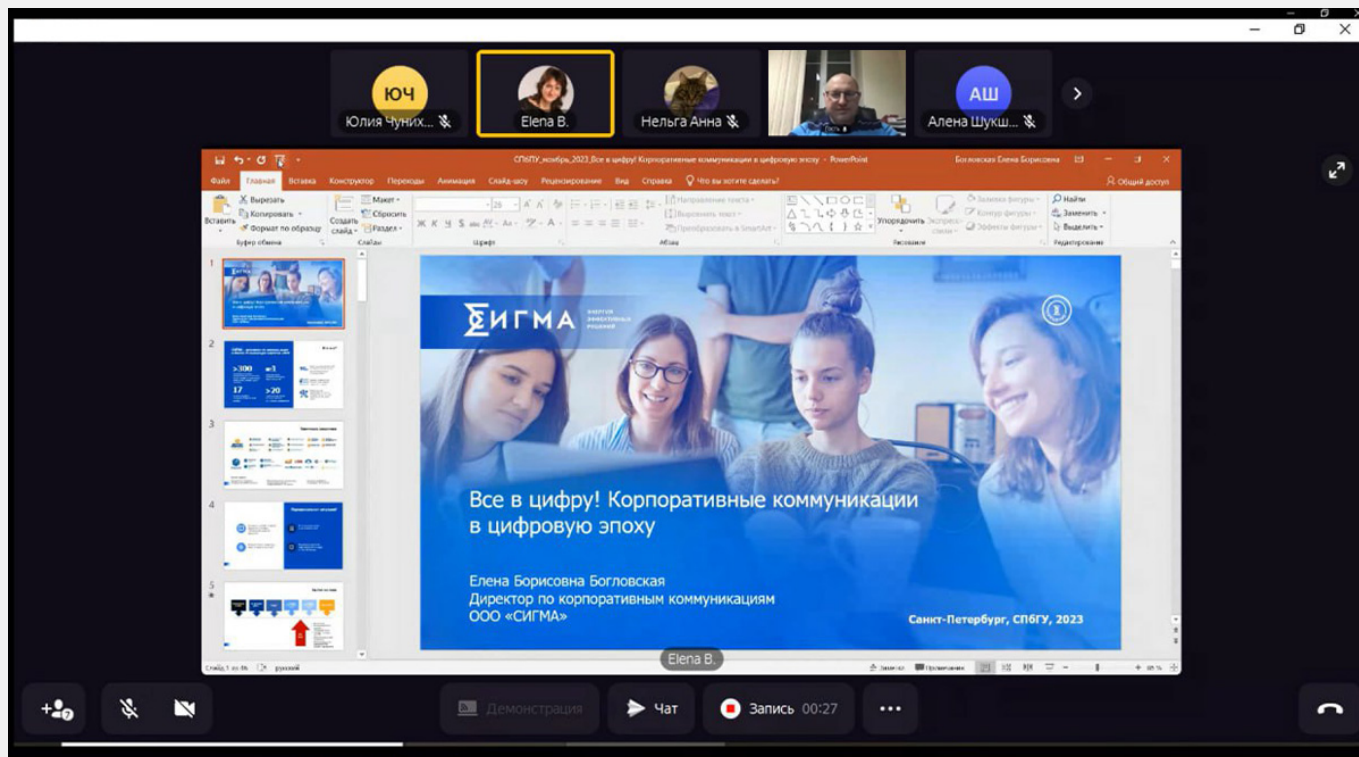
ЮЧ
Юлия Чуних...
Elena B.
Нельга Анна
АШ
Алена Шукш...

СПбГУ_ноябрь_2023_Все в цифру! Корпоративные коммуникации в цифровую эпоху - PowerPoint
Богловская Елена Борисовна

Файл Главная Вставка Конструктор Переходы Анимация Слайд-шоу Рецензирование Вид Справка Что вы хотите сделать?
Общий доступ

Вставить
Вырезать
Копировать
Формат по образцу
Буфер обмена
Создать слайд
Макет
Сбросить
Раздел
Слайды
Шрифт
Абзац
Направление текста
Выровнять текст
Преобразовать в SmartArt
Упорядочить
Экспресс-стили
Заливка фигуры
Контур фигуры
Эффекты фигуры
Рисование
Найти
Заменить
Выделить
Редактирование

ΣИГМА
ЭНЕРГИЯ ЭФФЕКТИВНЫХ РЕШЕНИЙ

Все в цифру! Корпоративные коммуникации в цифровую эпоху

Елена Борисовна Богловская
Директор по корпоративным коммуникациям
ООО «СИГМА»

Санкт-Петербург, СПбГУ, 2023

>300
>20
17

Слайд 1 из 46
русский
Заметки
Примечания

Elena B.

Демонстрация
Чат
Запись 00:27